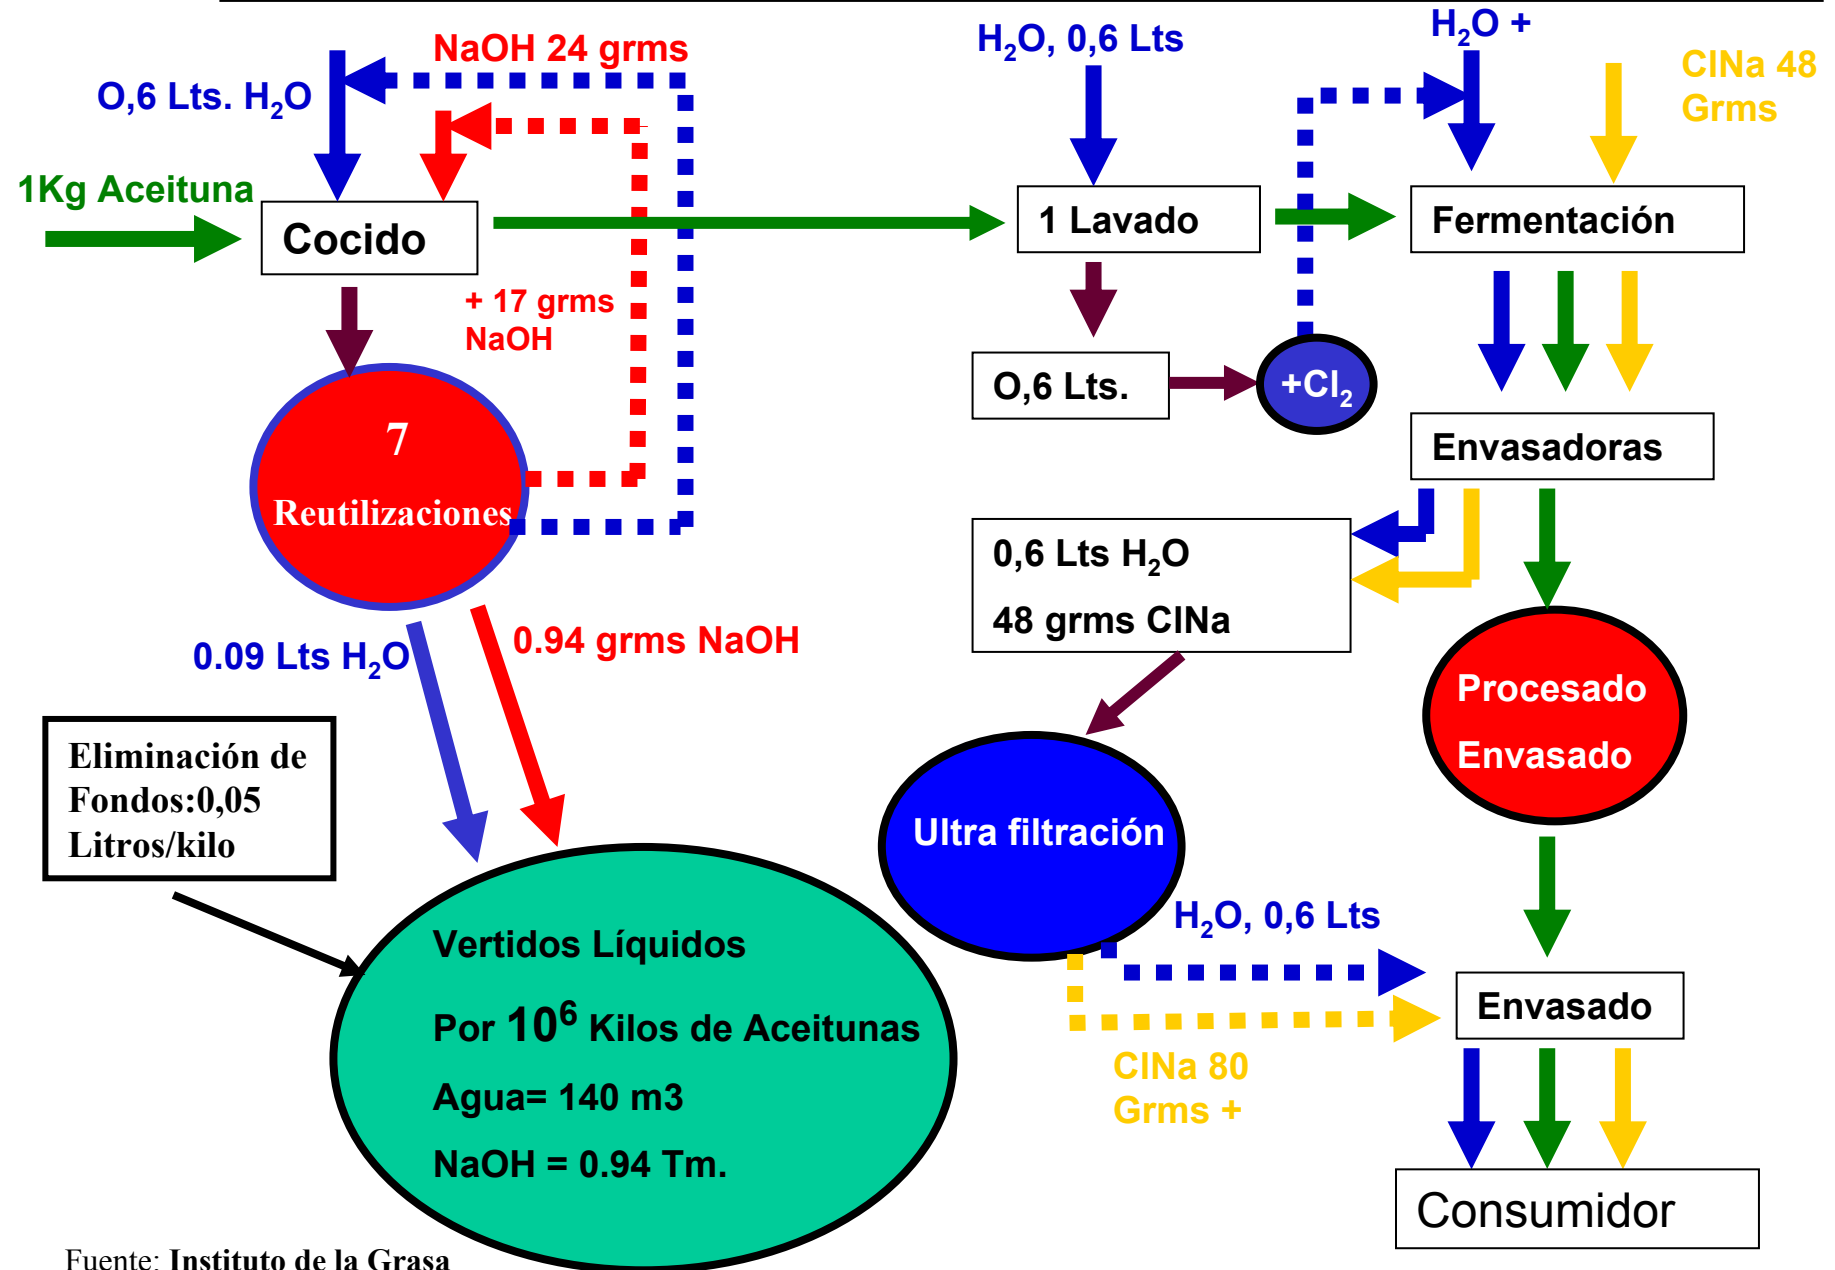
NaOH 24 grms

O,6 Lts. $H_2O$

1Kg Aceituna

Cocido

+ 17 grms NaOH

7

Reutilizaciones

$H_2O$, 0,6 Lts

$H_2O$ +

ClNa 48 Grms

1 Lavado

Fermentación

O,6 Lts.

$+Cl_2$

Envasadoras

0,6 Lts $H_2O$

48 grms ClNa

Procesado

Envasado

0.09 Lts $H_2O$

0.94 grms NaOH

Eliminación de Fondos:0,05 Litros/kilo

Ultra filtración

$H_2O$, 0,6 Lts

Envasado

ClNa 80 Grms +

Vertidos Líquidos

Por $10^6$ Kilos de Aceitunas

Agua= 140 m3

NaOH = 0.94 Tm.

Consumidor

Fuente: Instituto de la Grasa